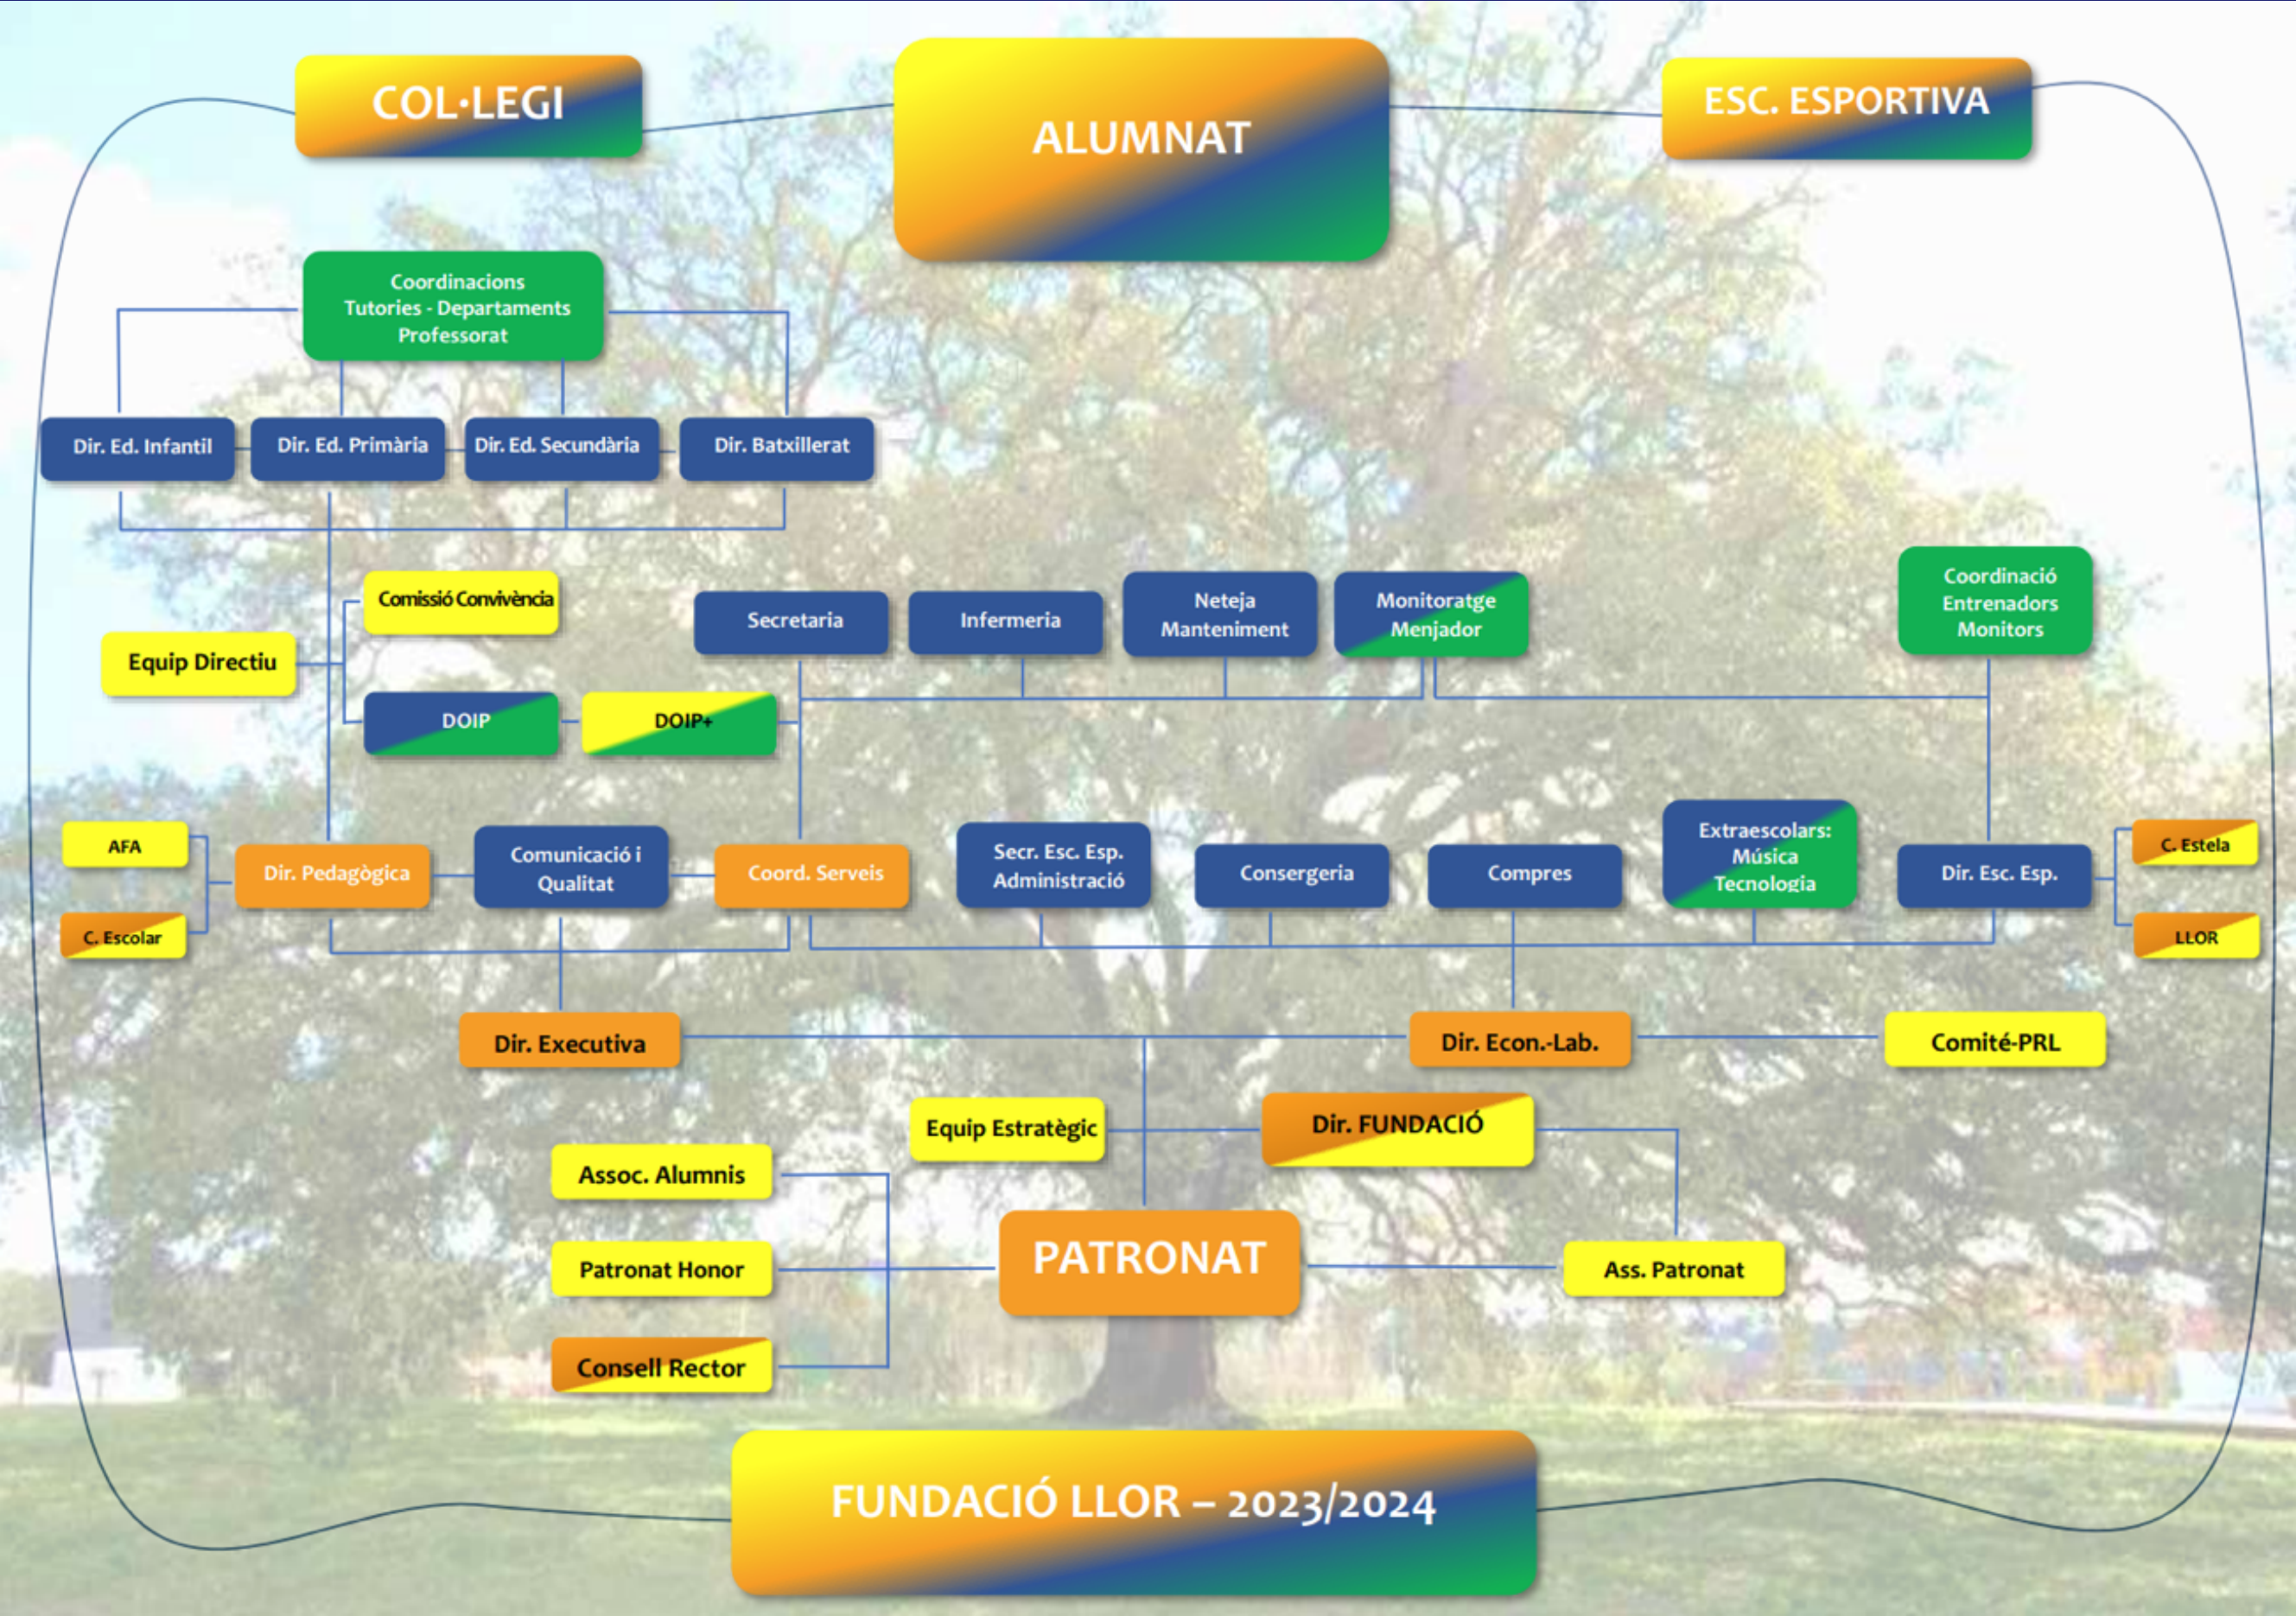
COL·LEGI

ALUMNAT

ESC. ESPORTIVA

Coordinacions
Tutories - Departaments
Professorat

Dir. Ed. Infantil

Dir. Ed. Primària

Dir. Ed. Secundària

Dir. Batxillerat

Comissió Convivència

Equip Directiu

DOIP

DOIP+

Secretaria

Infermeria

Neteja
Manteniment

Monitoratge
Menjador

Coordinació
Entrenadors
Monitors

AFA

C. Escolar

Dir. Pedagògica

Comunicació i
Qualitat

Coord. Serveis

Secr. Esc. Esp.
Administració

Consergeria

Compres

Extraescolars:
Música
Tecnologia

Dir. Esc. Esp.

C. Estela

LLOR

Dir. Executiva

Dir. Econ.-Lab.

Comité-PRL

Equip Estratègic

Dir. FUNDACIÓ

Assoc. Alumnis

Patronat Honor

PATRONAT

Ass. Patronat

Consell Rector

FUNDACIÓ LLOR – 2023/2024